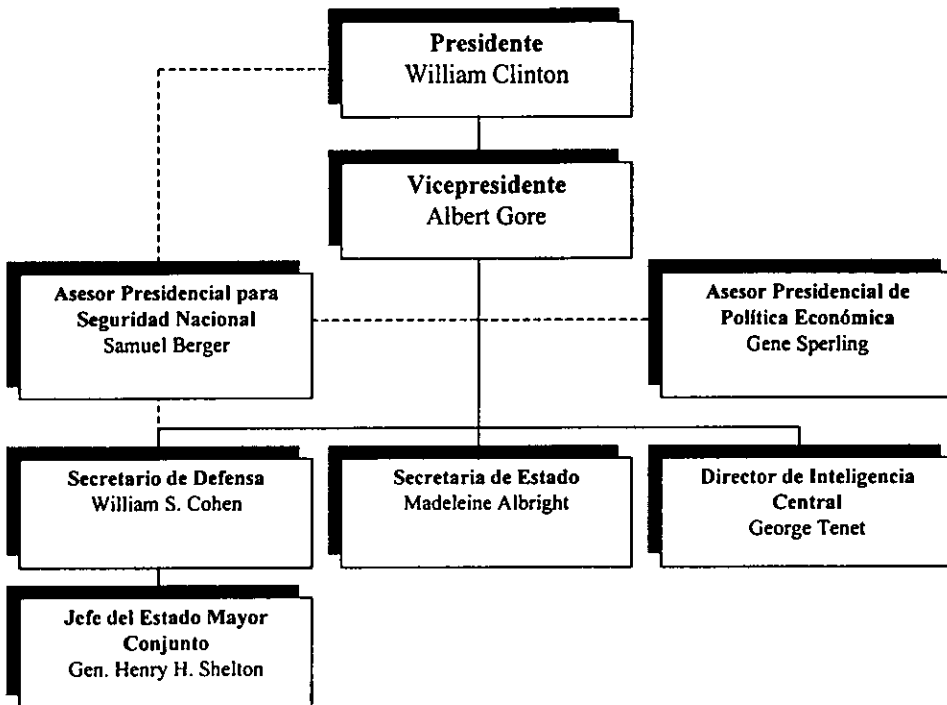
Presidente
William Clinton

Vicepresidente
Albert Gore

Asesor Presidencial para Seguridad Nacional
Samuel Berger

Asesor Presidencial de Política Económica
Gene Sperling

Secretario de Defensa
William S. Cohen

Secretaria de Estado
Madeleine Albright

Director de Inteligencia Central
George Tenet

Jefe del Estado Mayor Conjunto
Gen. Henry H. Shelton